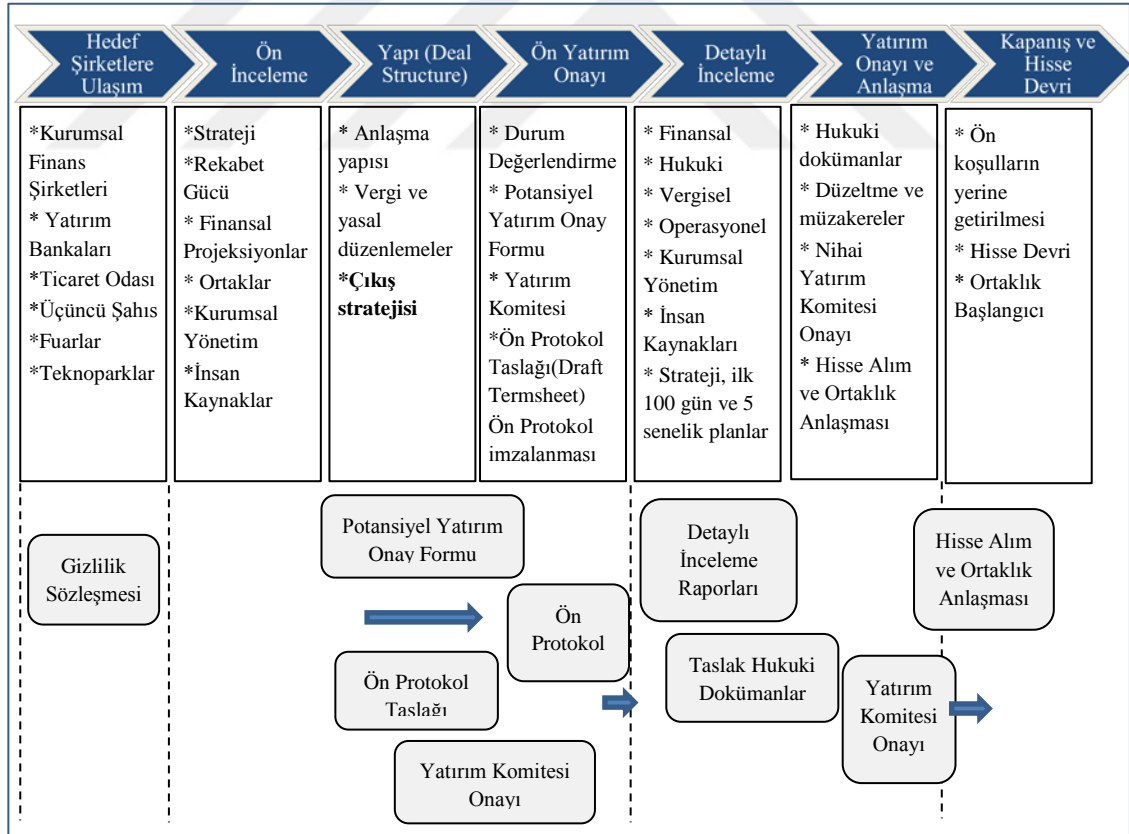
Hedef Şirketlere Ulaşım

Ön İnceleme

Yapı (Deal Structure)

Ön Yatırım Onayı

Detaylı İnceleme

Yatırım Onayı ve Anlaşma

Kapanış ve Hisse Devri

*Kurumsal Finans Şirketleri
* Yatırım Bankaları
*Ticaret Odası
*Üçüncü Şahıs
*Fuarlar
*Teknoparklar

*Strateji
*Rekabet Gücü
* Finansal Projeksiyonlar
* Ortaklar
*Kurumsal Yönetim
*İnsan Kaynaklar

* Anlaşma yapısı
* Vergi ve yasal düzenlemeler
**Çıkış stratejisi**

* Durum Değerlendirme
* Potansiyel Yatırım Onay Formu
* Yatırım Komitesi
*Ön Protokol Taslağı(Draft Termsheet)
Ön Protokol imzalanması

* Finansal
* Hukuki
* Vergisel
* Operasyonel
* Kurumsal Yönetim
* İnsan Kaynakları
* Strateji, ilk 100 gün ve 5 senelik planlar

* Hukuki dokümanlar
* Düzeltme ve müzakereler
* Nihai Yatırım Komitesi Onayı
* Hisse Alım ve Ortaklık Anlaşması

* Ön koşulların yerine getirilmesi
* Hisse Devri
* Ortaklık Başlangıcı

Gizlilik Sözleşmesi

Potansiyel Yatırım Onay Formu

Ön Protokol

Ön Protokol Taslağı

Yatırım Komitesi Onayı

Detaylı İnceleme Raporları

Taslak Hukuki Dokümanlar

Hisse Alım ve Ortaklık Anlaşması

Yatırım Komitesi Onayı